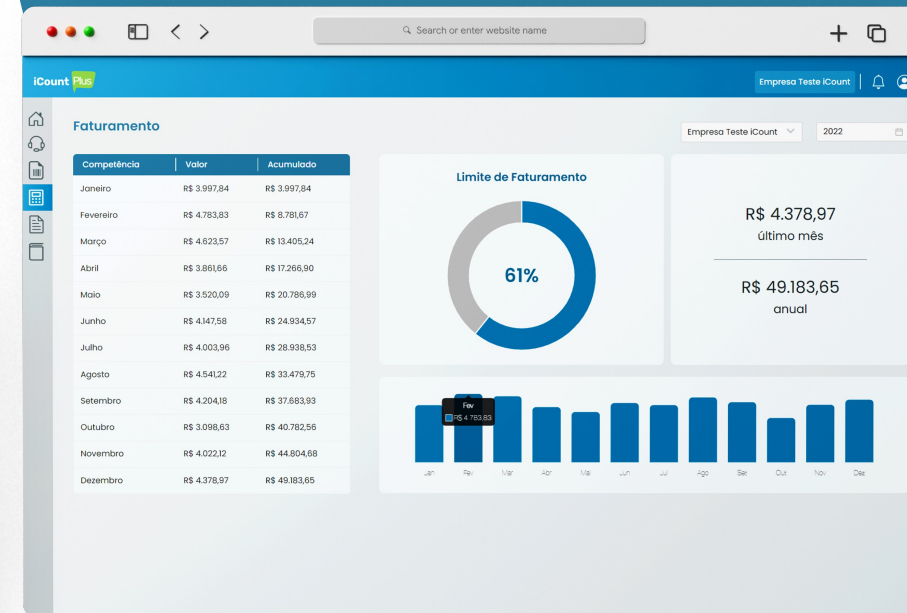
Search or enter website name

iCount Plus

Empresa Teste iCount

Faturamento

Empresa Teste iCount

2022

| Competência | Valor | Acumulado |
|---|---|---|
| Janeiro | R$ 3.997,84 | R$ 3.997,84 |
| Fevereiro | R$ 4.783,83 | R$ 8.781,67 |
| Março | R$ 4.623,57 | R$ 13.405,24 |
| Abril | R$ 3.861,66 | R$ 17.266,90 |
| Maio | R$ 3.520,09 | R$ 20.786,99 |
| Junho | R$ 4.147,58 | R$ 24.934,57 |
| Julho | R$ 4.003,96 | R$ 28.938,53 |
| Agosto | R$ 4.541,22 | R$ 33.479,75 |
| Setembro | R$ 4.204,18 | R$ 37.683,93 |
| Outubro | R$ 3.098,63 | R$ 40.782,56 |
| Novembro | R$ 4.022,12 | R$ 44.804,68 |
| Dezembro | R$ 4.378,97 | R$ 49.183,65 |

Limite de Faturamento

61%

R$ 4.378,97
último mês

R$ 49.183,65
anual

Fev
R$ 4.783,83

Jan Fev Mar Abr Mai Jun Jul Ago Set Out Nov Dez